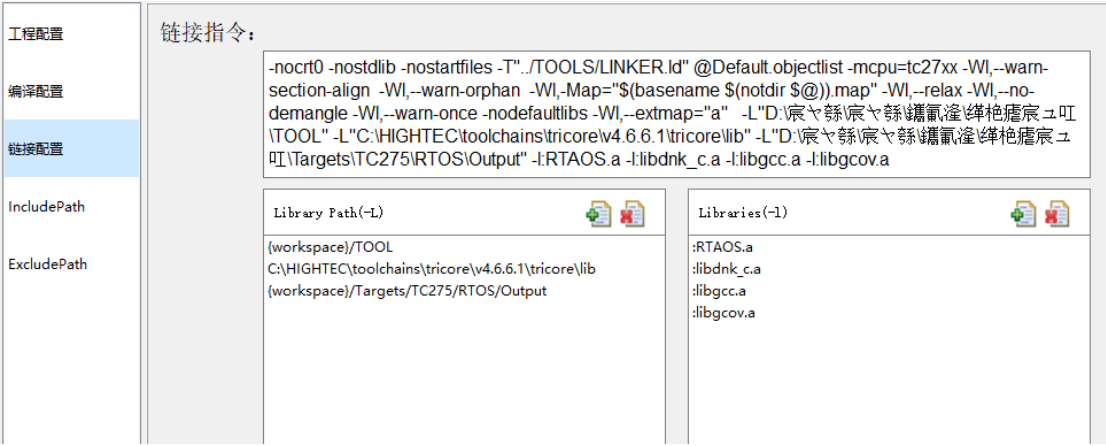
工程配置

编译配置

链接配置

IncludePath

ExcludePath

链接指令:

-nocrt0 -nostdlib -nostartfiles -T"../TOOLS/LINKER.ld" @Default.objectlist -mcpu=tc27xx -Wl,--warn-section-align -Wl,--warn-orphan -Wl,-Map="$(basename $(notdir $@)).map" -Wl,--relax -Wl,--no-demangle -Wl,--warn-once -nodefaultlibs -Wl,--extmap="a" -L"D:\宸ヤ綔\宸ヤ綔鐨勬枃浠跺す\绋艳瘧宸ュ叿\TOOL" -L"C:\HIGHTEC\toolchains\tricore\v4.6.6.1\tricore\lib" -L"D:\宸ヤ綔\宸ヤ綔鐨勬枃浠跺す\绋艳瘧宸ュ叿\Targets\TC275\RTOS\Output" -l:RTAOS.a -l:libdnk_c.a -l:libgcc.a -l:libgcov.a

Library Path(-L)

{workspace}/TOOL
C:\HIGHTEC\toolchains\tricore\v4.6.6.1\tricore\lib
{workspace}/Targets/TC275/RTOS/Output

Libraries(-l)

:RTAOS.a
:libdnk_c.a
:libgcc.a
:libgcov.a